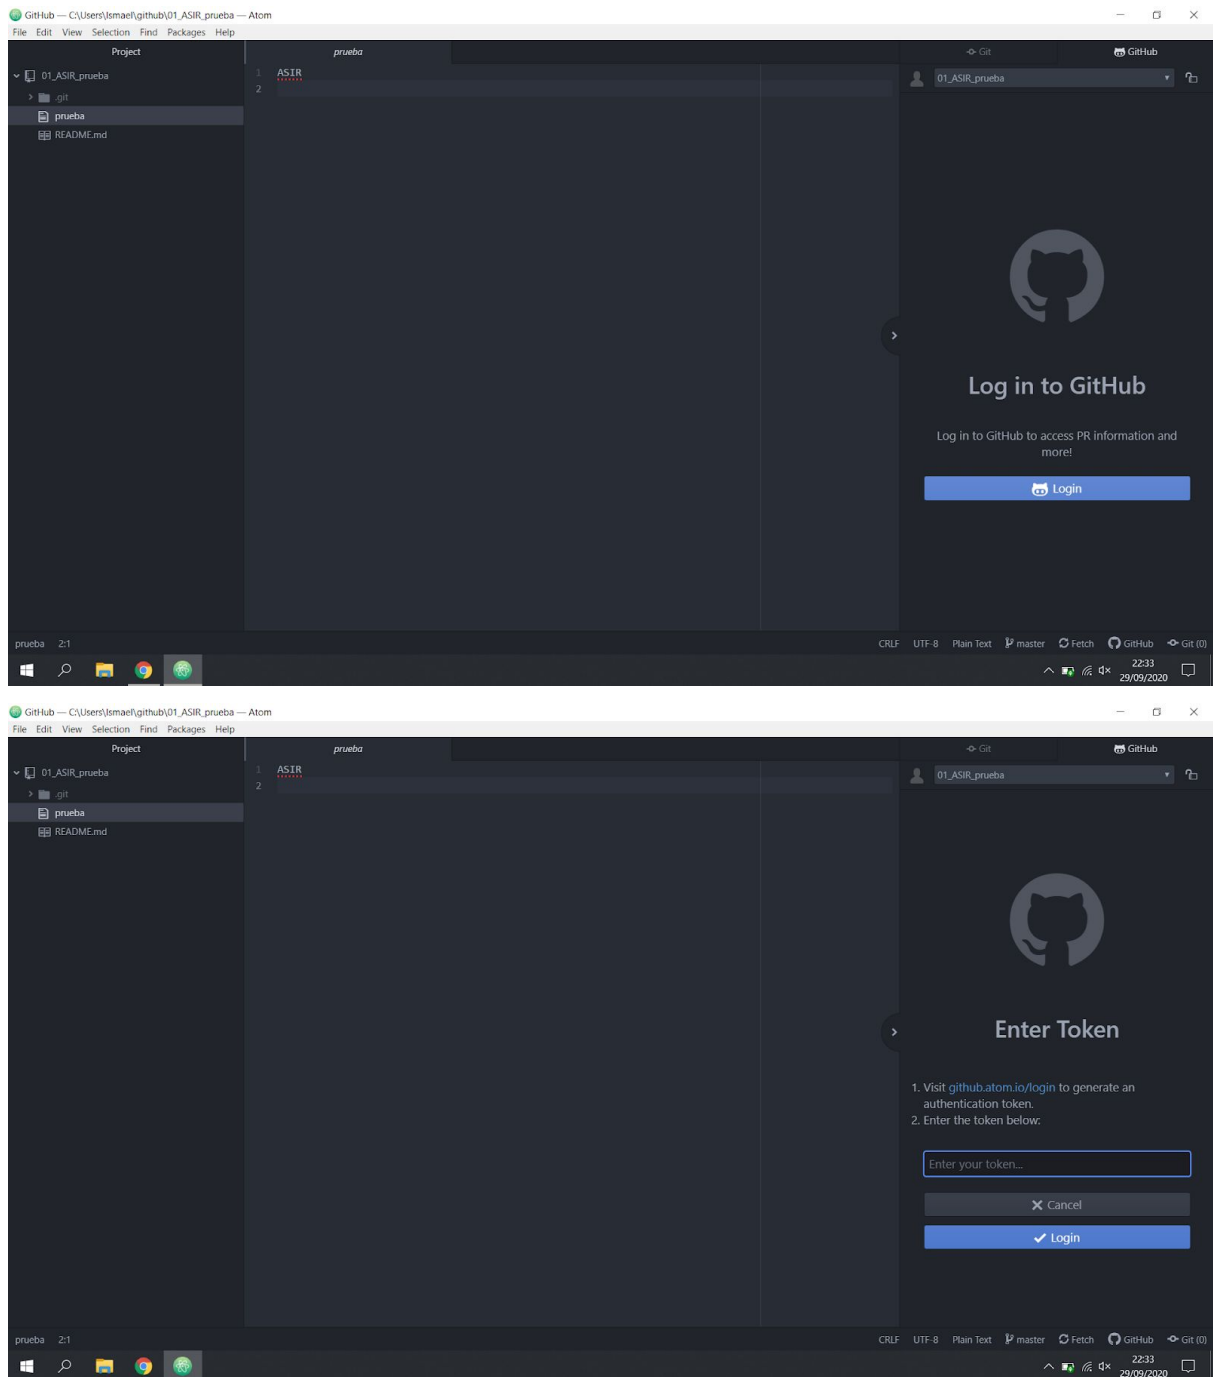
GitHub — C:\Users\Ismael\github\01_ASIR_prueba — Atom

File Edit View Selection Find Packages Help

Project

01_ASIR_prueba
.git
prueba
README.md

prueba

1 ASIR
2

Git GitHub

01_ASIR_prueba

Log in to GitHub

Log in to GitHub to access PR information and more!

Login

prueba 2:1

CRLF UTF-8 Plain Text master Fetch GitHub Git (0)

22:33
29/09/2020

GitHub — C:\Users\Ismael\github\01_ASIR_prueba — Atom

File Edit View Selection Find Packages Help

Project

01_ASIR_prueba
.git
prueba
README.md

prueba

1 ASIR
2

Git GitHub

01_ASIR_prueba

Enter Token

1. Visit github.atom.io/login to generate an authentication token.
2. Enter the token below:

Enter your token...

Cancel

Login

prueba 2:1

CRLF UTF-8 Plain Text master Fetch GitHub Git (0)

22:33
29/09/2020